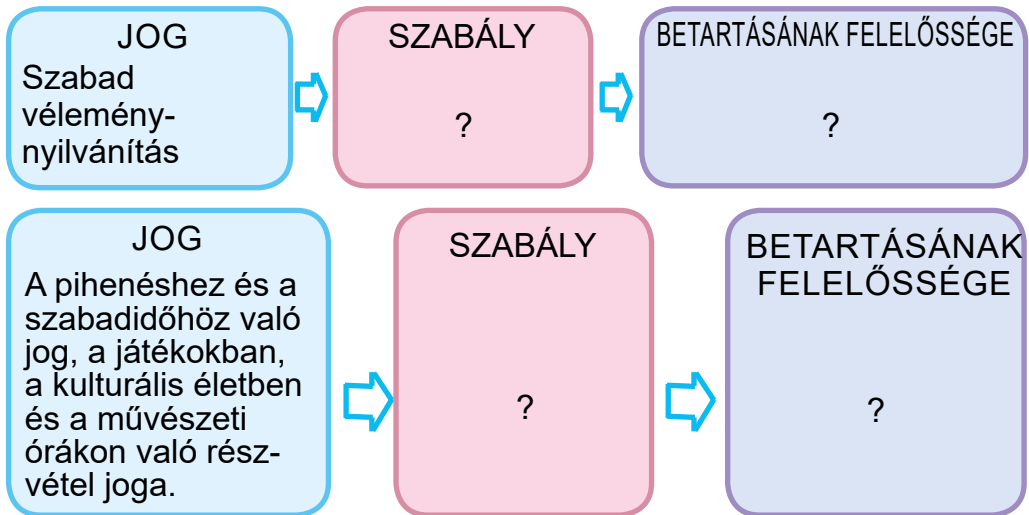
JOG
Szabad véleménynyilvánítás

SZABÁLY
?

BETARTÁSÁNAK FELELŐSSÉGE
?

JOG
A pihenéshez és a szabadidőhöz való jog, a játékokban, a kulturális életben és a művészeti órákon való részvétel joga.

SZABÁLY
?

BETARTÁSÁNAK FELELŐSSÉGE
?